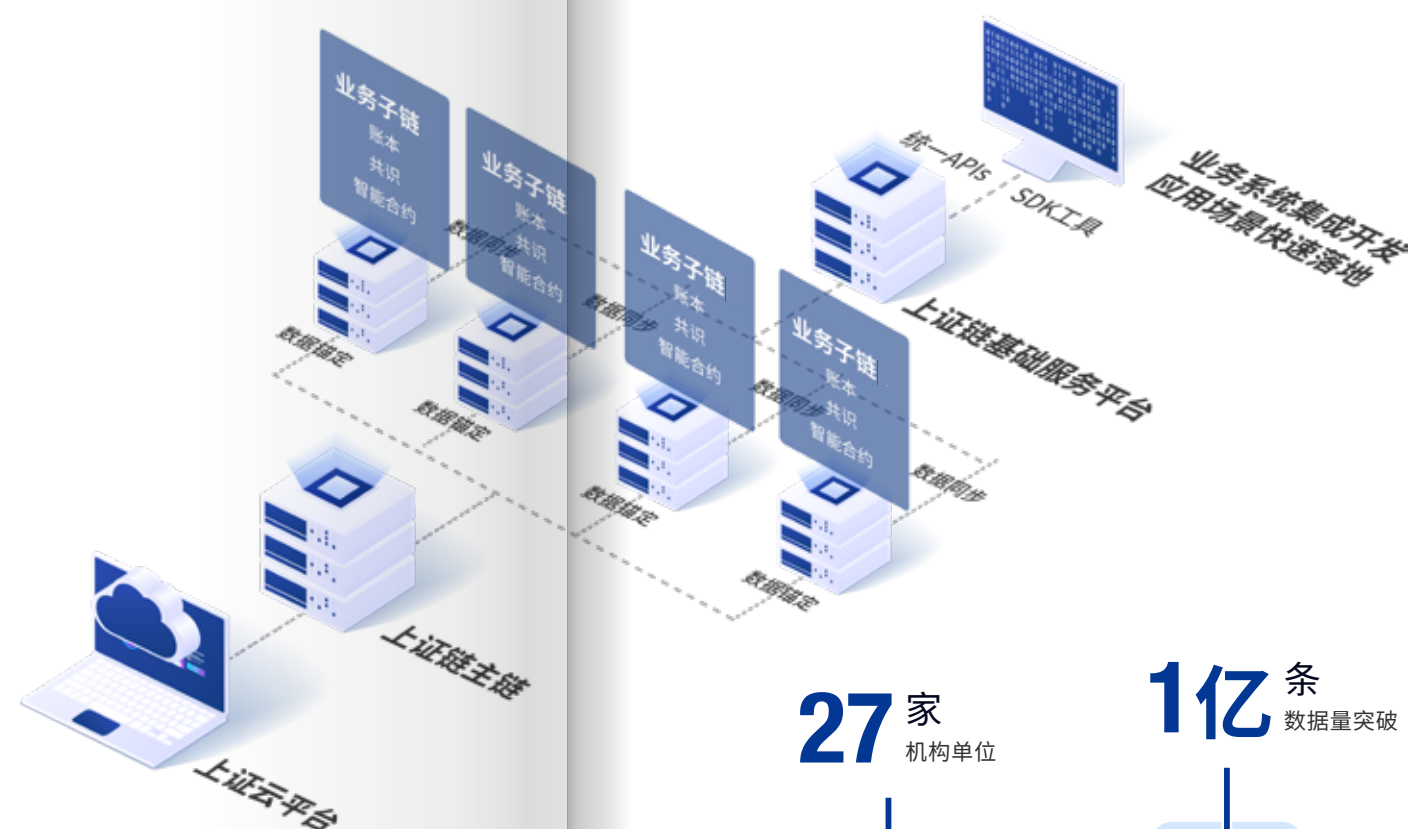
业务子链
账本
共识
智能合约

业务子链
账本
共识
智能合约

业务子链
账本
共识
智能合约

业务子链
账本
共识
智能合约

统一APIs
SDK工具

业务系统集成开发
应用场景快速落地

上证链基础服务平台

数据同步
数据同步
数据同步
数据同步

数据锚定
数据锚定
数据锚定
数据锚定

上证链主链

上证云平台

27 家
机构单位

1亿 条
数据量突破